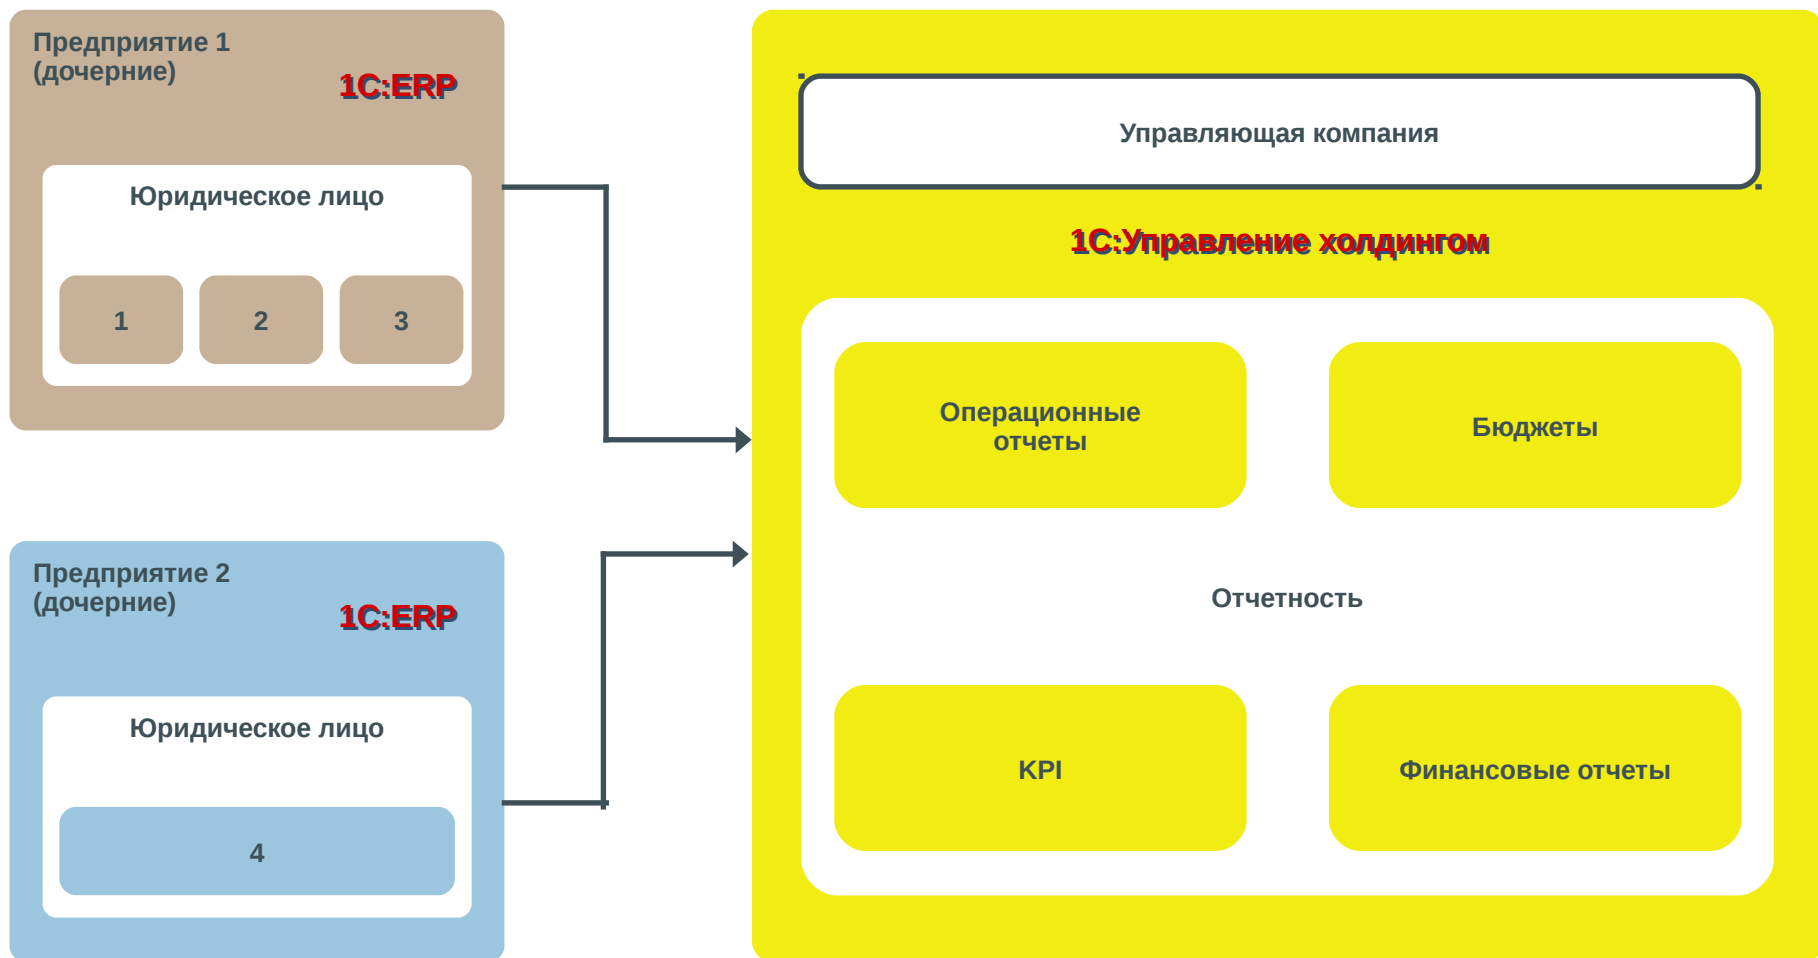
Предприятие 1 (дочерние)

1С:ERP

Юридическое лицо

1

2

3

Предприятие 2 (дочерние)

1С:ERP

Юридическое лицо

4

Управляющая компания

1С:Управление холдингом

Операционные отчеты

Бюджеты

Отчетность

KPI

Финансовые отчеты